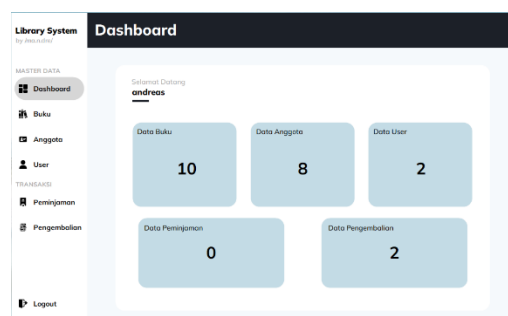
Library System
by itsa.rullo/

MASTER DATA

Dashboard

Buku

Anggota

User

TRANSAKSI

Peminjaman

Pengembalian

Logout

Dashboard

Selamat Datang
andreas

Data Buku
10

Data Anggota
8

Data User
2

Data Peminjaman
0

Data Pengembalian
2